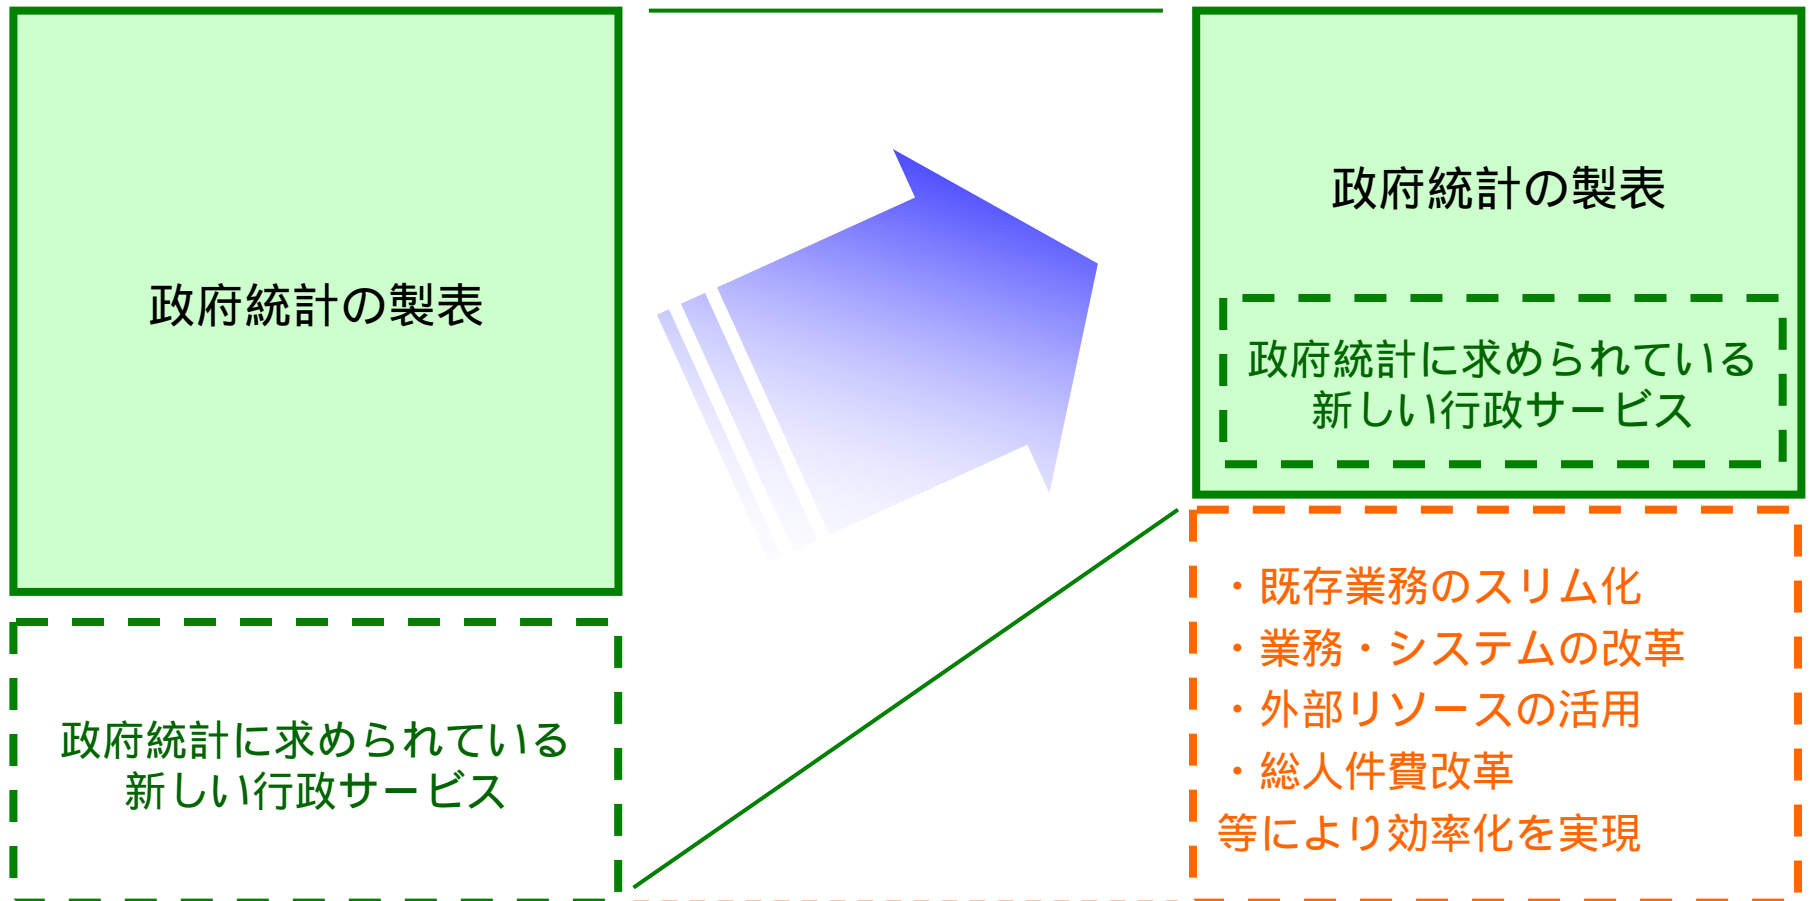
政府統計の製表

政府統計に求められている
新しい行政サービス

政府統計の製表

政府統計に求められている
新しい行政サービス

・既存業務のスリム化
・業務・システムの改革
・外部リソースの活用
・総人件費改革
等により効率化を実現